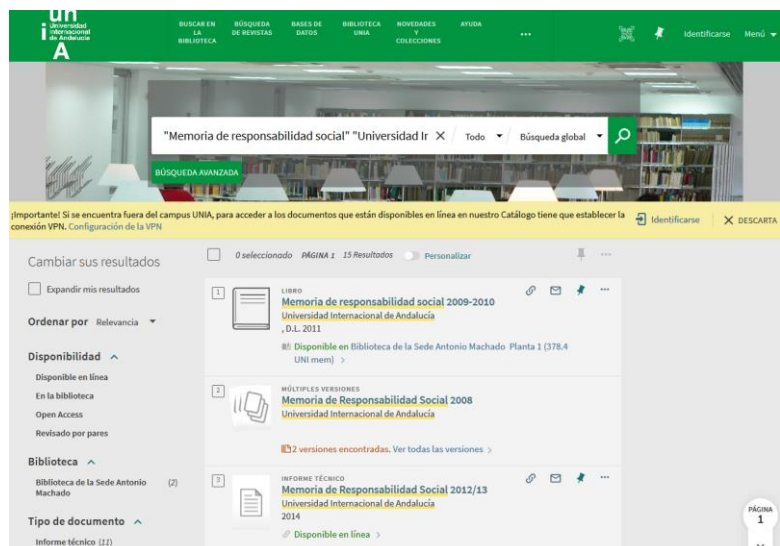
unia Universidad Internacional de Andalucía

BUSCAR EN LA BIBLIOTECA | BÚSQUEDA DE REVISTAS | BASES DE DATOS | BIBLIOTECA UNIA | NOVEDADES Y COLECCIONES | AYUDA | ••• | Identificarse | Menú

"Memoria de responsabilidad social" "Universidad Ir × | Todo | Búsqueda global

BÚSQUEDA AVANZADA

¡Importante! Si se encuentra fuera del campus UNIA, para acceder a los documentos que están disponibles en línea en nuestro Catálogo tiene que establecer la conexión VPN. Configuración de la VPN

Identificarse | × DESCARTA

Cambiar sus resultados

Expandir mis resultados

Ordenar por Relevancia

Disponibilidad

Disponible en línea

En la biblioteca

Open Access

Revisado por pares

Biblioteca

Biblioteca de la Sede Antonio Machado (2)

Tipo de documento

Informe técnico (11)

0 seleccionado PÁGINA 1 15 Resultados Personalizar

1
LIBRO
Memoria de responsabilidad social 2009-2010
Universidad Internacional de Andalucía
, D.L. 2011
Disponible en Biblioteca de la Sede Antonio Machado Planta 1 (378.4 UNI mem) >

2
MÚLTIPLES VERSIONES
Memoria de Responsabilidad Social 2008
Universidad Internacional de Andalucía
2 versiones encontradas. Ver todas las versiones >

3
INFORME TÉCNICO
Memoria de Responsabilidad Social 2012/13
Universidad Internacional de Andalucía
2014
Disponible en línea >

PÁGINA 1